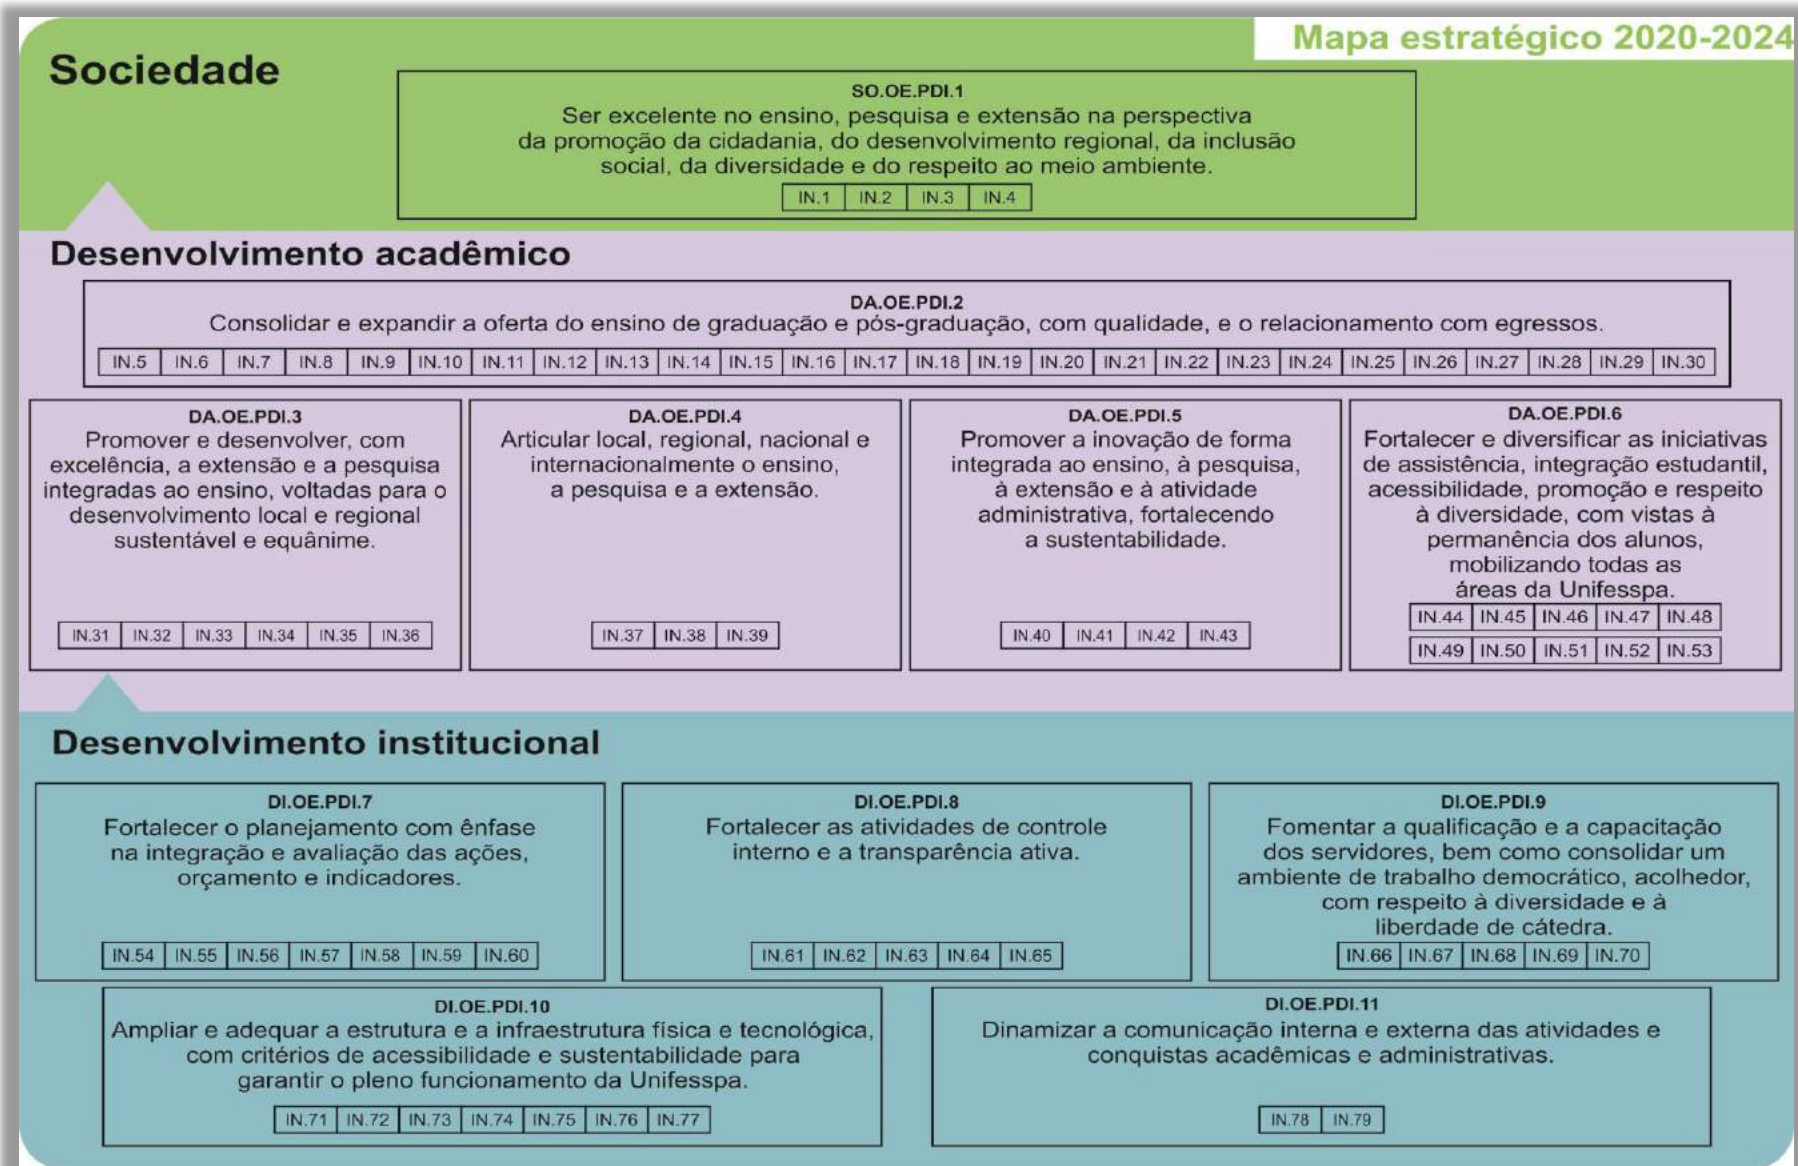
Mapa estratégico 2020-2024

Sociedade

SO.OE.PDI.1
Ser excelente no ensino, pesquisa e extensão na perspectiva da promoção da cidadania, do desenvolvimento regional, da inclusão social, da diversidade e do respeito ao meio ambiente.

| IN.1 | IN.2 | IN.3 | IN.4 |
|---|---|---|---|

Desenvolvimento acadêmico

DA.OE.PDI.2
Consolidar e expandir a oferta do ensino de graduação e pós-graduação, com qualidade, e o relacionamento com egressos.

| IN.5 | IN.6 | IN.7 | IN.8 | IN.9 | IN.10 | IN.11 | IN.12 | IN.13 | IN.14 | IN.15 | IN.16 | IN.17 | IN.18 | IN.19 | IN.20 | IN.21 | IN.22 | IN.23 | IN.24 | IN.25 | IN.26 | IN.27 | IN.28 | IN.29 | IN.30 |
|---|---|---|---|---|---|---|---|---|---|---|---|---|---|---|---|---|---|---|---|---|---|---|---|---|---|

DA.OE.PDI.3
Promover e desenvolver, com excelência, a extensão e a pesquisa integradas ao ensino, voltadas para o desenvolvimento local e regional sustentável e equânime.

| IN.31 | IN.32 | IN.33 | IN.34 | IN.35 | IN.36 |
|---|---|---|---|---|---|

DA.OE.PDI.4
Articular local, regional, nacional e internacionalmente o ensino, a pesquisa e a extensão.

| IN.37 | IN.38 | IN.39 |
|---|---|---|

DA.OE.PDI.5
Promover a inovação de forma integrada ao ensino, à pesquisa, à extensão e à atividade administrativa, fortalecendo a sustentabilidade.

| IN.40 | IN.41 | IN.42 | IN.43 |
|---|---|---|---|

DA.OE.PDI.6
Fortalecer e diversificar as iniciativas de assistência, integração estudantil, acessibilidade, promoção e respeito à diversidade, com vistas à permanência dos alunos, mobilizando todas as áreas da Unifesspa.

| IN.44 | IN.45 | IN.46 | IN.47 | IN.48 |
|---|---|---|---|---|
| IN.49 | IN.50 | IN.51 | IN.52 | IN.53 |

Desenvolvimento institucional

DI.OE.PDI.7
Fortalecer o planejamento com ênfase na integração e avaliação das ações, orçamento e indicadores.

| IN.54 | IN.55 | IN.56 | IN.57 | IN.58 | IN.59 | IN.60 |
|---|---|---|---|---|---|---|

DI.OE.PDI.8
Fortalecer as atividades de controle interno e a transparência ativa.

| IN.61 | IN.62 | IN.63 | IN.64 | IN.65 |
|---|---|---|---|---|

DI.OE.PDI.9
Fomentar a qualificação e a capacitação dos servidores, bem como consolidar um ambiente de trabalho democrático, acolhedor, com respeito à diversidade e à liberdade de cátedra.

| IN.66 | IN.67 | IN.68 | IN.69 | IN.70 |
|---|---|---|---|---|

DI.OE.PDI.10
Ampliar e adequar a estrutura e a infraestrutura física e tecnológica, com critérios de acessibilidade e sustentabilidade para garantir o pleno funcionamento da Unifesspa.

| IN.71 | IN.72 | IN.73 | IN.74 | IN.75 | IN.76 | IN.77 |
|---|---|---|---|---|---|---|

DI.OE.PDI.11
Dinamizar a comunicação interna e externa das atividades e conquistas acadêmicas e administrativas.

| IN.78 | IN.79 |
|---|---|